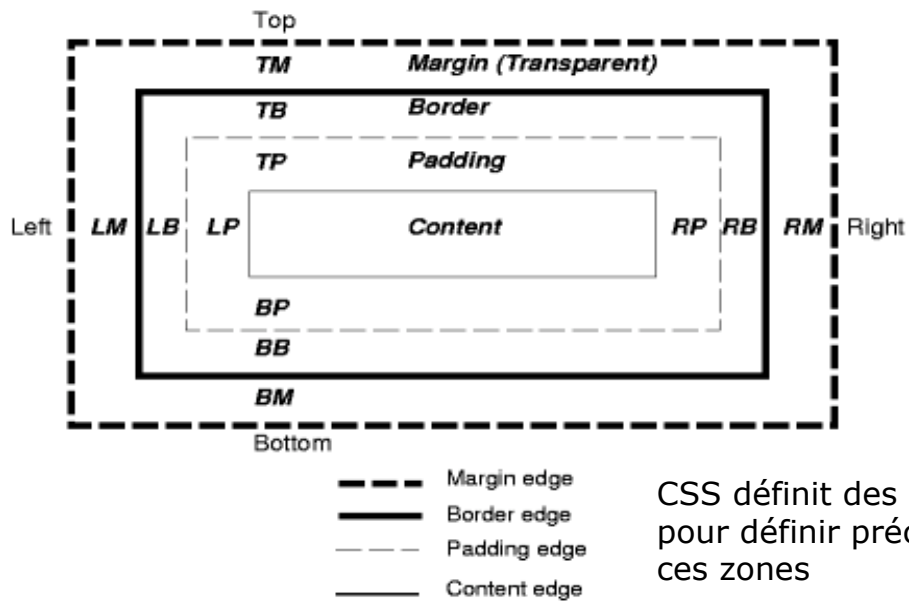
Top

TM Margin (Transparent)

TB Border

TP Padding

Left LM LB LP Content RP RB RM Right

BP

BB

BM

Bottom

Margin edge

Border edge

Padding edge

Content edge

CSS définit des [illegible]
pour définir préc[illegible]
ces zones